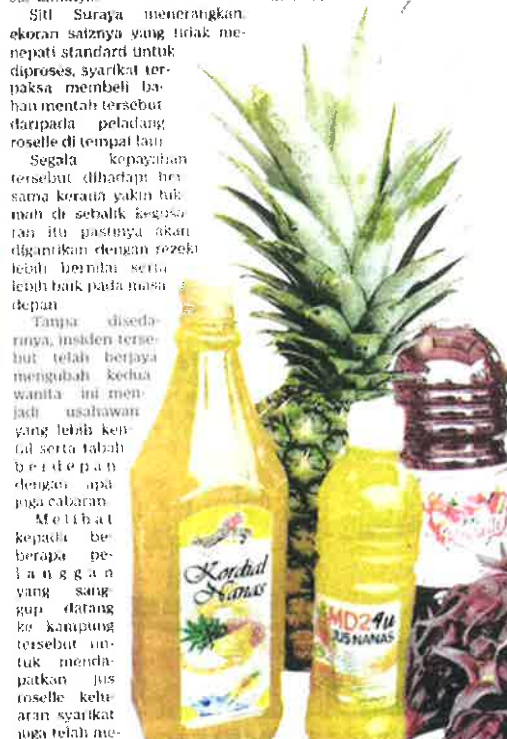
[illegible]

Siti Suraya menerangkan, ekoran satznya yang tidak menepati standard untuk diproses, syarikat terpaksa membeli bahan mentah tersebut daripada peladang roselle di tempat lain.

Segala kepayahan tersebut dihadapi bersama kerana yakin tuhan di sebalik kesusahan itu pastinya akan digantikan dengan rezeki lebih bernilai serta lebih baik pada masa depan.

Tanpa disedarinya, insiden tersebut telah berjaya mengubah kedua wanita ini menjadi usahawan yang lebih kental serta tabah berdepan dengan apa juga cabaran.

Melihat kepada beberapa pelanggan yang sanggup datang ke kampung tersebut untuk mendapatkan jus roselle keluaran syarikat juga telah me-

Kordial Nanas

MD24u JUS NANAS